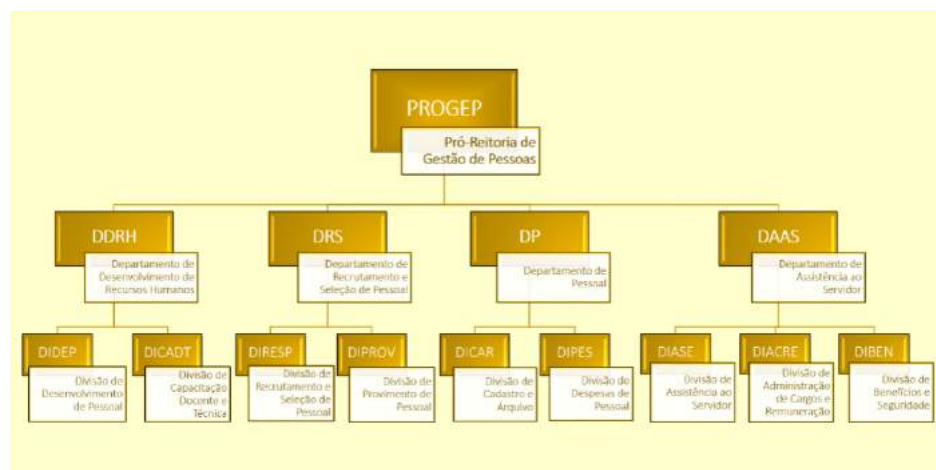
PROGEP
Pró-Reitoria de Gestão de Pessoas

DDRH
Departamento de Desenvolvimento de Recursos Humanos

DRS
Departamento de Recrutamento e Seleção de Pessoal

DP
Departamento de Pessoal

DAAS
Departamento de Assistência ao Servidor

DIDEP
Divisão de Desenvolvimento de Pessoal

DICADT
Divisão de Capacitação Docente e Técnica

DIRESP
Divisão de Recrutamento e Seleção de Pessoal

DIPROV
Divisão de Provimento de Pessoal

DICAR
Divisão de Cadastro e Arquivo

DIPES
Divisão de Despesas de Pessoal

DIASE
Divisão de Assistência ao Servidor

DIACRE
Divisão de Administração de Cargos e Remuneração

DIBEN
Divisão de Benefícios e Seguridade